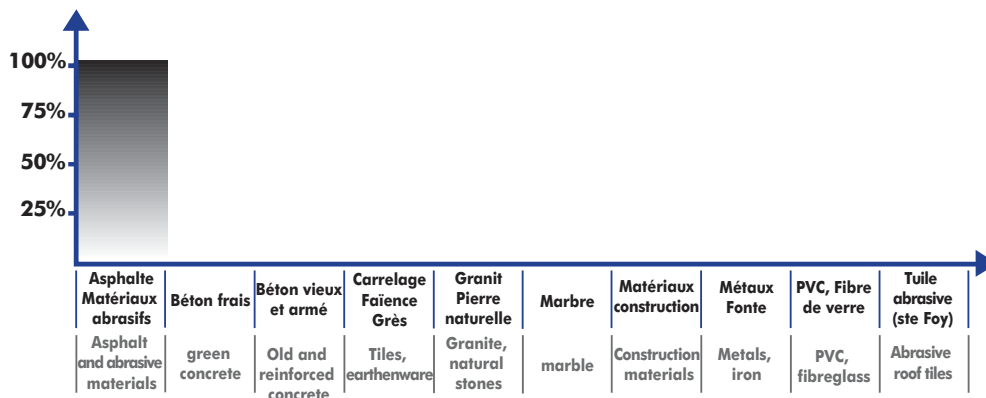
100%
75%
50%
25%

| Asphalte Matériaux abrasifs | Béton frais | Béton vieux et armé | Carrelage Faïence Grès | Granit Pierre naturelle | Marbre | Matériaux construction | Métaux Fonte | PVC, Fibre de verre | Tuile abrasive (ste Foy) |
|---|---|---|---|---|---|---|---|---|---|
| Asphalt and abrasive materials | green concrete | Old and reinforced concrete | Tiles, earthenware | Granite, natural stones | marble | Construction materials | Metals, iron | PVC, fibreglass | Abrasive roof tiles |